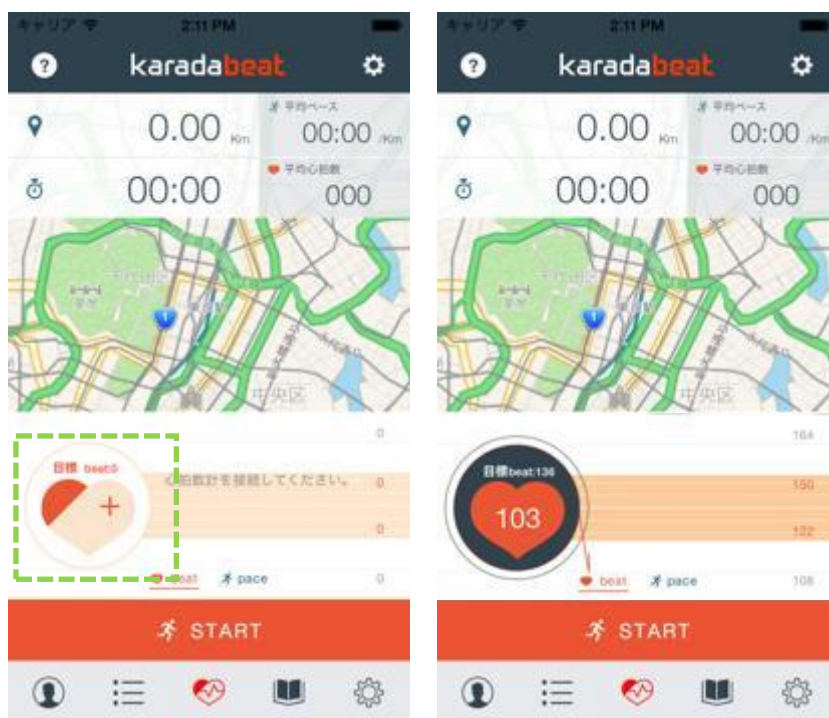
キャリア 2:11 PM

karadabeat

0.00 Km

平均ペース
00:00 /Km

00:00

平均心拍数
000

千代田区

中央区

0

目標 beat:0

心拍数計を接続してください。

0

0

beat pace

0

START

キャリア 2:11 PM

karadabeat

0.00 Km

平均ペース
00:00 /Km

00:00

平均心拍数
000

千代田区

中央区

164

目標beat:136

103

150

122

beat pace

108

START